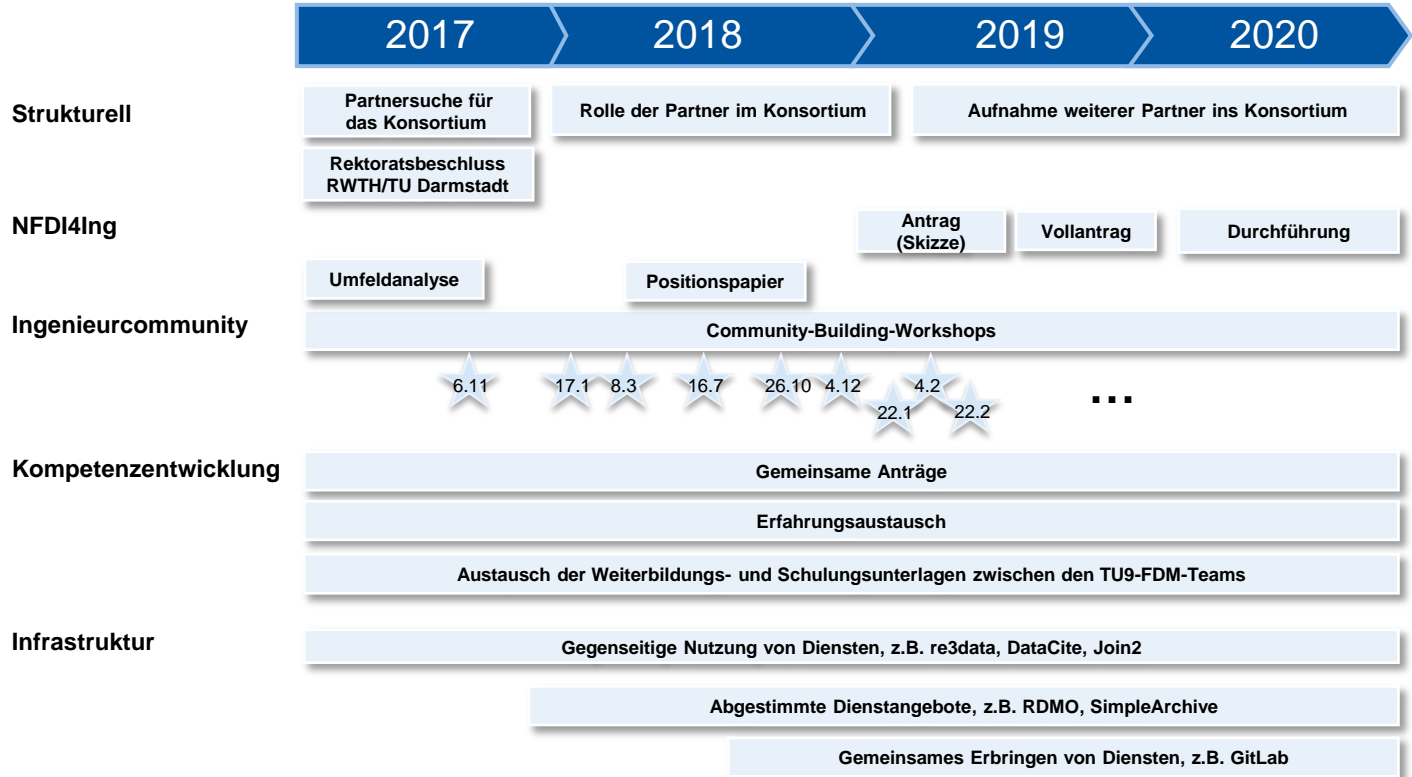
2017 2018 2019 2020

Strukturell

Partnersuche für das Konsortium

Rolle der Partner im Konsortium

Aufnahme weiterer Partner ins Konsortium

Rektoratsbeschluss RWTH/TU Darmstadt

NFDI4Ing

Antrag (Skizze)

Vollantrag

Durchführung

Umfeldanalyse

Positionspapier

Ingenieurcommunity

Community-Building-Workshops

6.11 17.1 8.3 16.7 26.10 4.12 22.1 4.2 22.2 ...

Kompetenzentwicklung

Gemeinsame Anträge

Erfahrungsaustausch

Austausch der Weiterbildungs- und Schulungsunterlagen zwischen den TU9-FDM-Teams

Infrastruktur

Gegenseitige Nutzung von Diensten, z.B. re3data, DataCite, Join2

Abgestimmte Dienstangebote, z.B. RDMO, SimpleArchive

Gemeinsames Erbringen von Diensten, z.B. GitLab